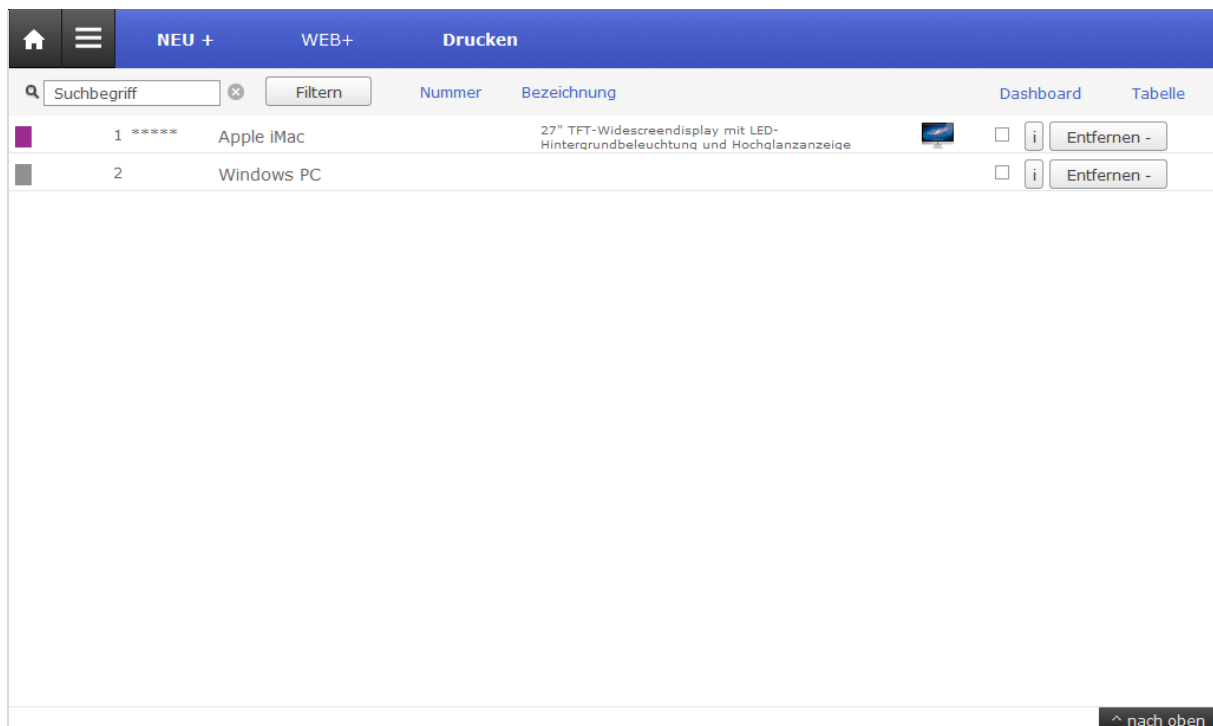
NEU + WEB+ Drucken

Suchbegriff Filtern Nummer Bezeichnung Dashboard Tabelle

1 ***** Apple iMac 27" TFT-Widescreendisplay mit LED-Hintergrundbeleuchtung und Hochglanzanzeige i Entfernen -

2 Windows PC i Entfernen -

^ nach oben